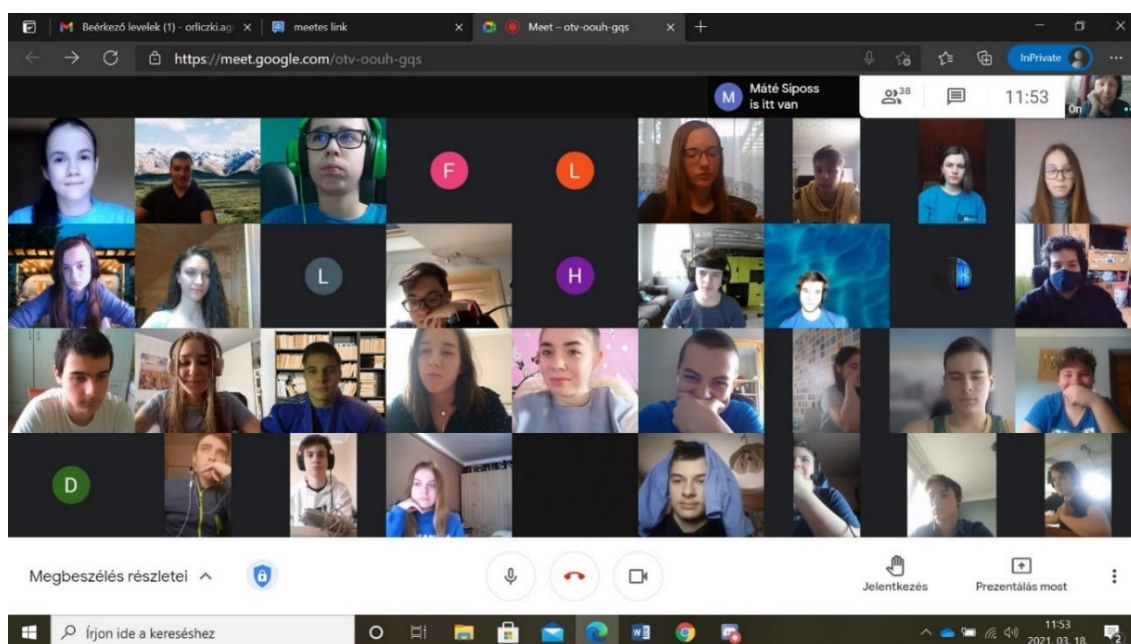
Beérkező levelek (1) - orliczki.a
meetes link
Meet – otv-oouh-gqs
https://meet.google.com/otv-oouh-gqs
InPrivate

M Máté Siposs is itt van
38
11:53
Ön

F
L
L
H
D

Megbeszélés részletei

Jelentkezés
Prezentálás most

Írjon ide a kereséshez
11:53
2021. 03. 18.